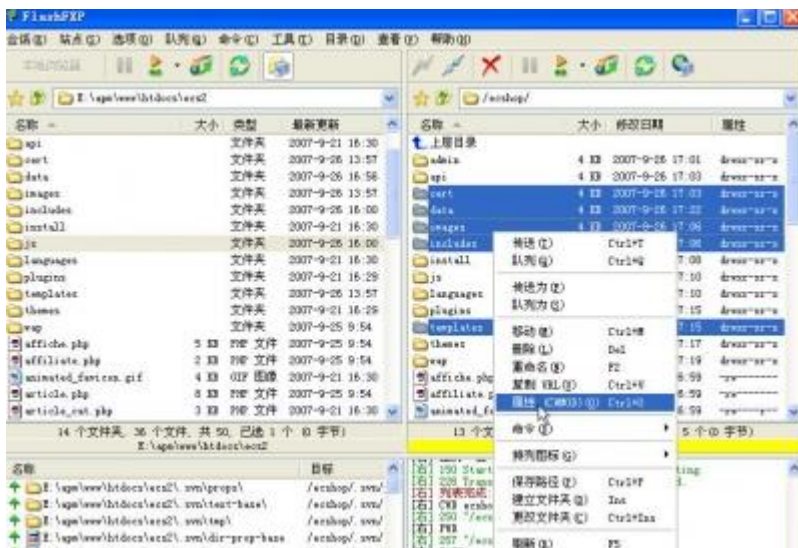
FlashFXP

会话(E) 站点(S) 选项(O) 队列(Q) 命令(C) 工具(T) 目录(D) 查看(V) 帮助(H)

本地浏览器

E:\ape\www\htdocs\ecs2

| 名称 | 大小 | 类型 | 最新更新 |
|---|---|---|---|
| api | | 文件夹 | 2007-9-21 16:30 |
| cert | | 文件夹 | 2007-9-26 13:57 |
| data | | 文件夹 | 2007-9-26 16:56 |
| images | | 文件夹 | 2007-9-26 13:57 |
| includes | | 文件夹 | 2007-9-26 16:00 |
| install | | 文件夹 | 2007-9-21 16:30 |
| js | | 文件夹 | 2007-9-26 16:00 |
| languages | | 文件夹 | 2007-9-21 16:30 |
| plugins | | 文件夹 | 2007-9-21 16:29 |
| templates | | 文件夹 | 2007-9-26 13:57 |
| themes | | 文件夹 | 2007-9-21 16:29 |
| wap | | 文件夹 | 2007-9-25 9:54 |
| affiche.php | 5 KB | PHP 文件 | 2007-9-25 9:54 |
| affiliate.php | 2 KB | PHP 文件 | 2007-9-25 9:54 |
| animated_favicon.gif | 4 KB | GIF 图像 | 2007-9-21 16:30 |
| article.php | 8 KB | PHP 文件 | 2007-9-25 9:54 |
| article_cat.php | 3 KB | PHP 文件 | 2007-9-21 16:30 |

14 个文件夹, 36 个文件, 共 50, 已选 1 个 (0 字节)
E:\ape\www\htdocs\ecs2

/ecshop/

| 名称 | 大小 | 修改日期 | 属性 |
|---|---|---|---|
| 上层目录 | | | |
| admin | 4 KB | 2007-9-26 17:01 | drwxr-xr-x |
| api | 4 KB | 2007-9-26 17:03 | drwxr-xr-x |
| cert | 4 KB | 2007-9-26 17:03 | drwxr-xr-x |
| data | 4 KB | 2007-9-26 17:22 | drwxr-xr-x |
| images | 4 KB | 2007-9-26 17:06 | drwxr-xr-x |
| includes | | 7:06 | drwxr-xr-x |
| install | | 7:08 | drwxr-xr-x |
| js | | 7:10 | drwxr-xr-x |
| languages | | 7:10 | drwxr-xr-x |
| plugins | | 7:15 | drwxr-xr-x |
| templates | | 7:15 | drwxr-xr-x |
| themes | | 7:17 | drwxr-xr-x |
| wap | | 7:19 | drwxr-xr-x |
| affiche.php | | 6:59 | -rw------- |
| affiliate.p | | 6:59 | -rw------- |
| animated_fa | | 6:59 | -rw------- |

传送(T) Ctrl+T
队列(Q) Ctrl+Q
传送为(X)
队列为(U)
移动(M) Ctrl+M
删除(L) Del
重命名(N) F2
复制 URL(P) Ctrl+U
属性 (CHMOD)(O) Ctrl+O
命令(D)
排列图标(G)
保存路径(C) Ctrl+F
建立文件夹(Q) Ins
更改文件夹(C) Ctrl+Ins
刷新(R) F5

13 个 5 个(0 字节)

| 名称 | 目标 |
|---|---|
| E:\ape\www\htdocs\ecs2\.svn\props\ | /ecshop/.svn/ |
| E:\ape\www\htdocs\ecs2\.svn\text-base\ | /ecshop/.svn/ |
| E:\ape\www\htdocs\ecs2\.svn\tmp\ | /ecshop/.svn/ |
| E:\ape\www\htdocs\ecs2\.svn\dir-prop-base | /ecshop/.svn/ |

[右] 150 Start ting
[右] 226 Trans
[右] 列表完成
[右] CWD ecsho
[右] 250 "/ecs
[右] PWD
[右] 257 "/ecs